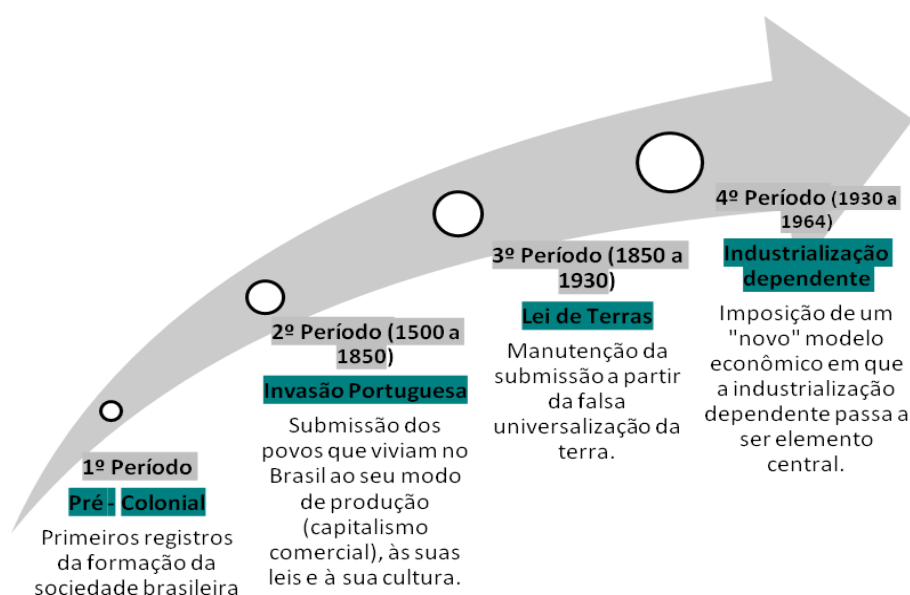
1º Período

Pré - Colonial

Primeiros registros da formação da sociedade brasileira

2º Período (1500 a 1850)

Invasão Portuguesa

Submissão dos povos que viviam no Brasil ao seu modo de produção (capitalismo comercial), às suas leis e à sua cultura.

3º Período (1850 a 1930)

Lei de Terras

Manutenção da submissão a partir da falsa universalização da terra.

4º Período (1930 a 1964)

Industrialização dependente

Imposição de um "novo" modelo econômico em que a industrialização dependente passa a ser elemento central.